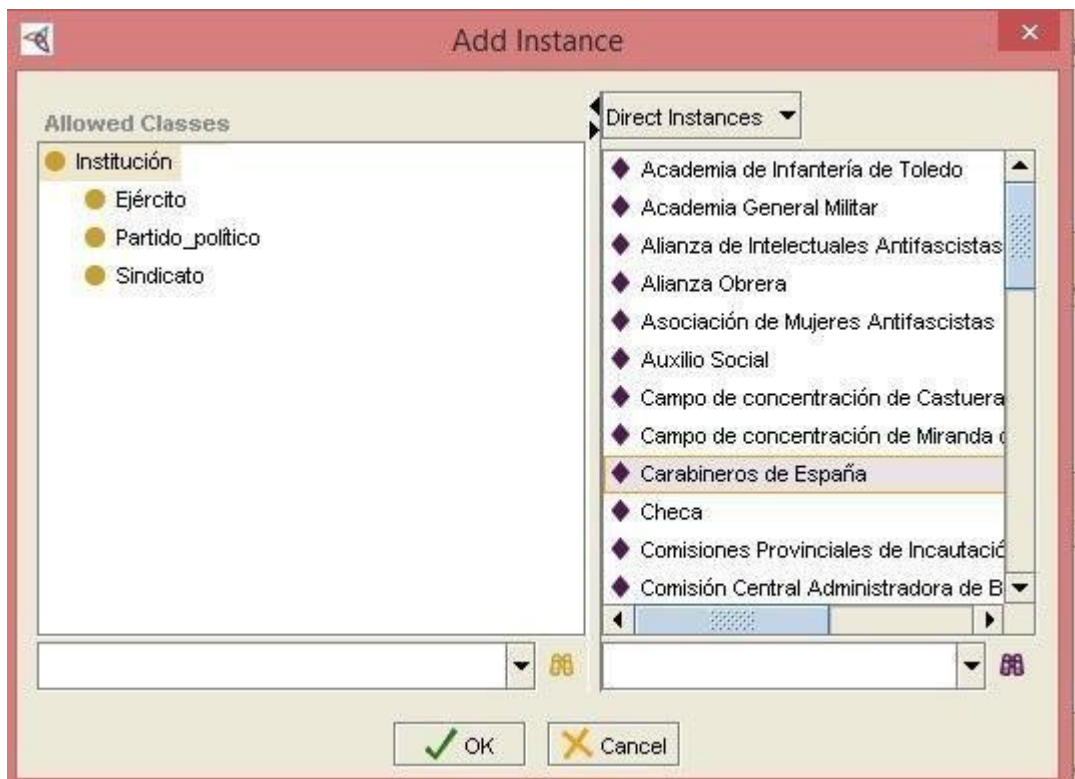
Add Instance

Allowed Classes

Institución
Ejército
Partido_político
Sindicato

Direct Instances

Academia de Infantería de Toledo
Academia General Militar
Alianza de Intelectuales Antifascistas
Alianza Obrera
Asociación de Mujeres Antifascistas
Auxilio Social
Campo de concentración de Castuera
Campo de concentración de Miranda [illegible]
Carabineros de España
Checa
Comisiones Provinciales de Incautació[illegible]
Comisión Central Administradora de B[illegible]

OK
Cancel